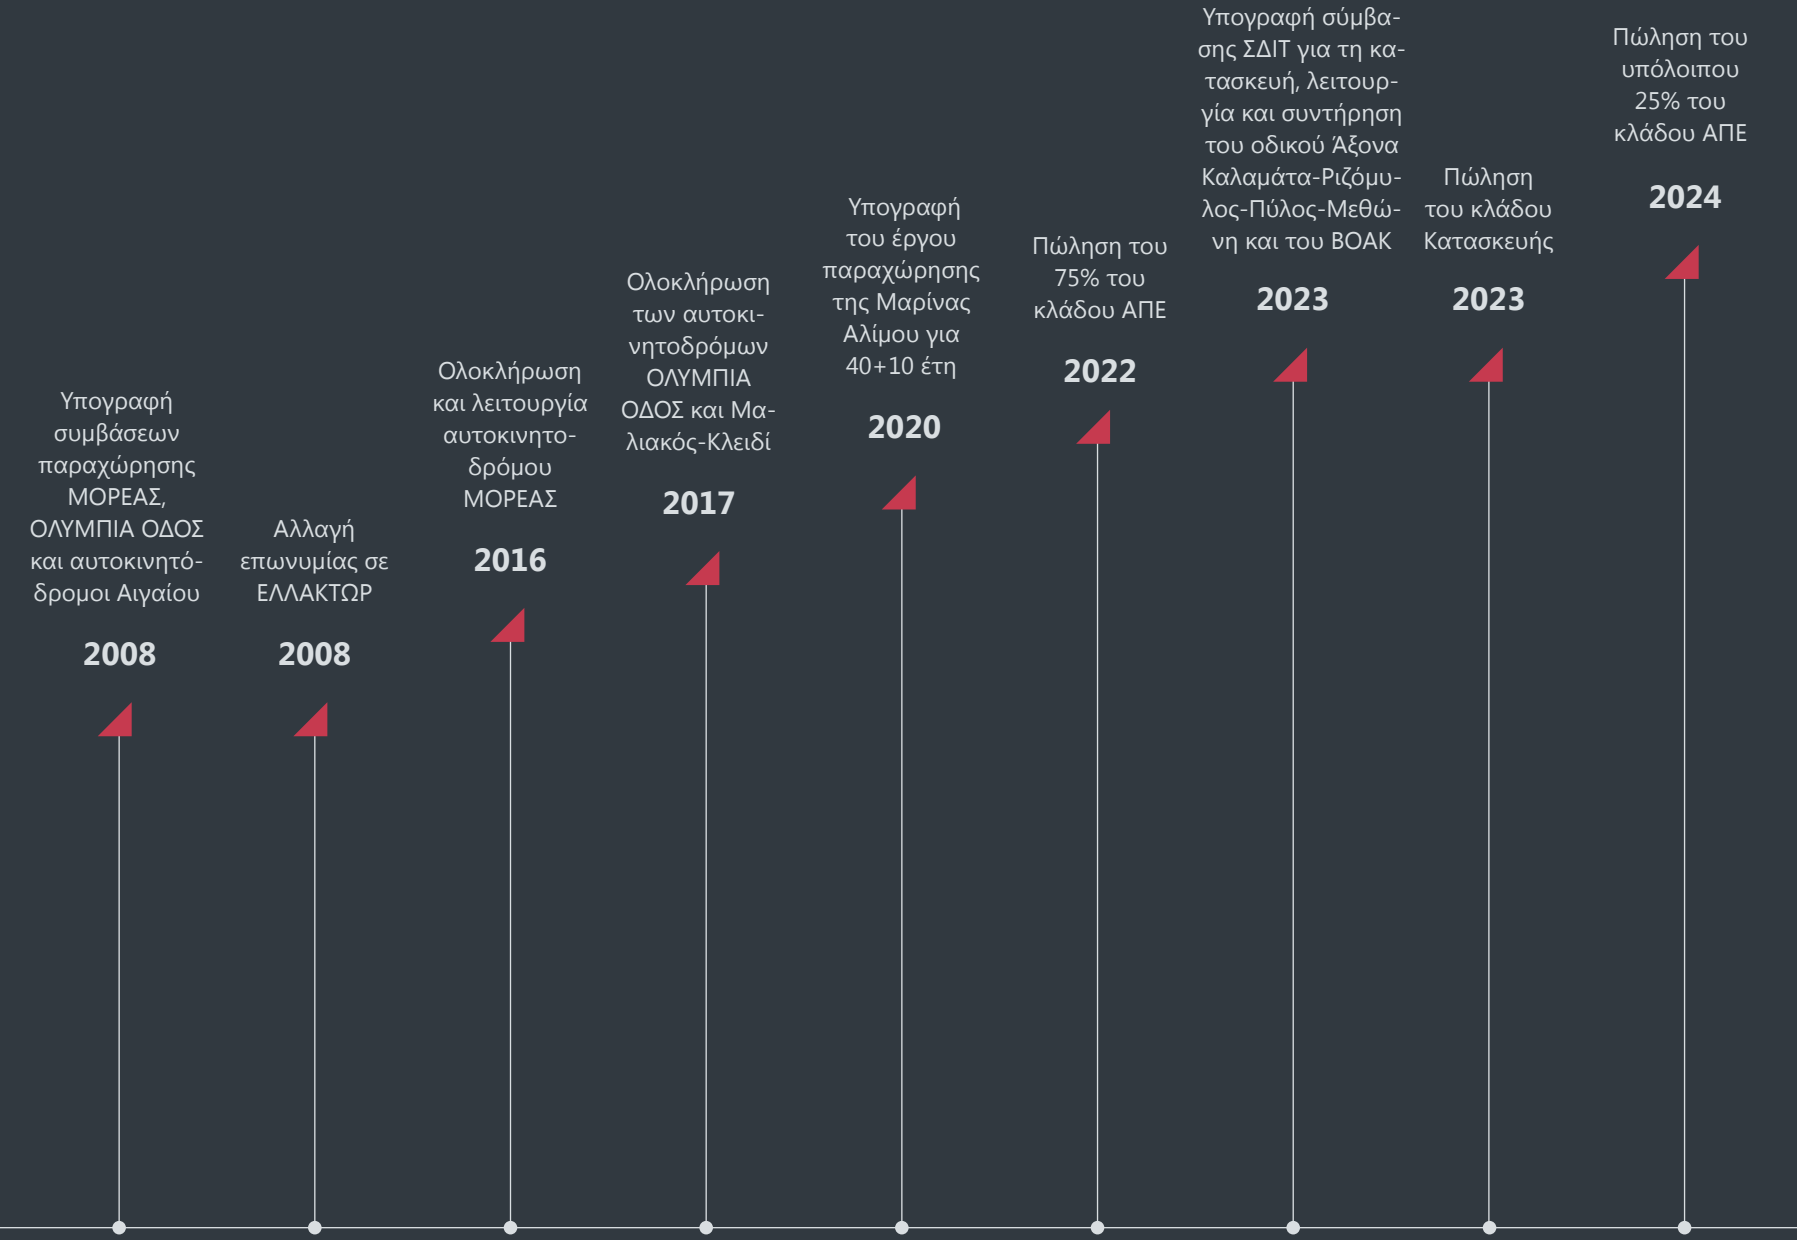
Υπογραφή συμβάσεων παραχώρησης ΜΟΡΕΑΣ, ΟΛΥΜΠΙΑ ΟΔΟΣ και αυτοκινητόδρομοι Αιγαίου

2008

Αλλαγή επωνυμίας σε ΕΛΛΑΚΤΩΡ

2008

Ολοκλήρωση και λειτουργία αυτοκινητοδρόμου ΜΟΡΕΑΣ

2016

Ολοκλήρωση των αυτοκινητοδρόμων ΟΛΥΜΠΙΑ ΟΔΟΣ και Μαλιακός-Κλειδί

2017

Υπογραφή του έργου παραχώρησης της Μαρίνας Αλίμου για 40+10 έτη

2020

Πώληση του 75% του κλάδου ΑΠΕ

2022

Υπογραφή σύμβασης ΣΔΙΤ για τη κατασκευή, λειτουργία και συντήρηση του οδικού Άξονα Καλαμάτα-Ριζόμυλος-Πύλος-Μεθώνη και του ΒΟΑΚ

2023

Πώληση του κλάδου Κατασκευής

2023

Πώληση του υπόλοιπου 25% του κλάδου ΑΠΕ

2024